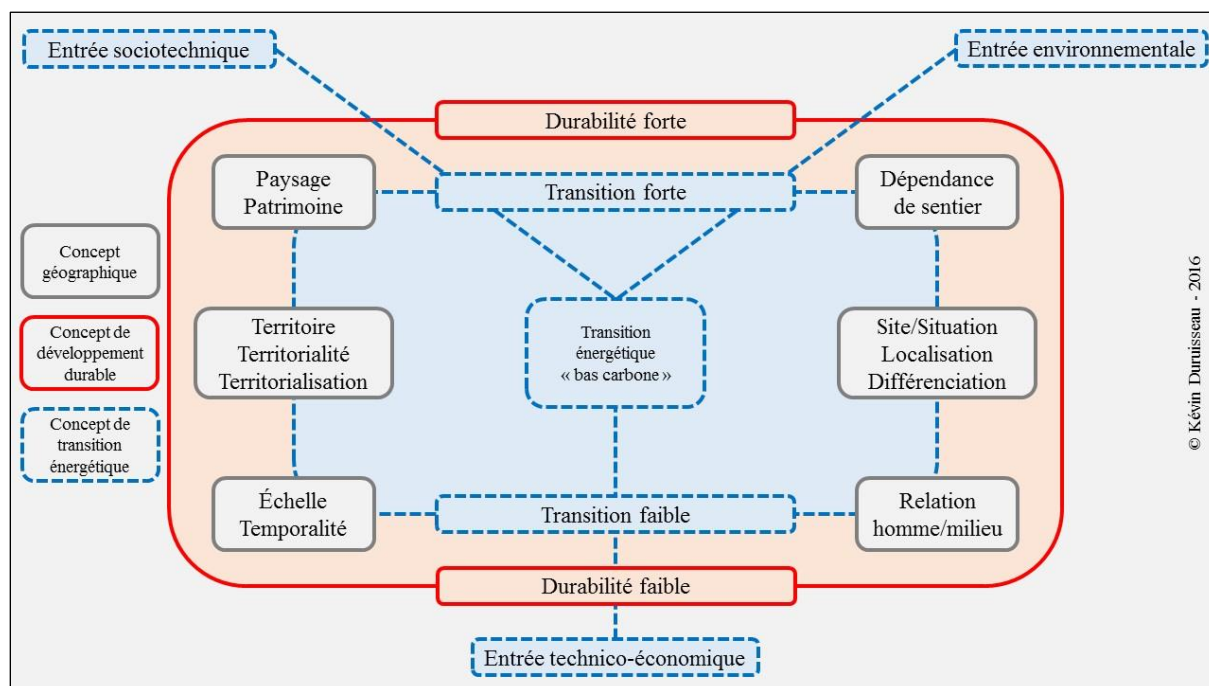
Entrée sociotechnique

Entrée environnementale

Durabilité forte

Paysage
Patrimoine

Transition forte

Dépendance
de sentier

Concept
géographique

Concept de
développement
durable

Concept de
transition
énergétique

Territoire
Territorialité
Territorialisation

Transition
énergétique
« bas carbone »

Site/Situation
Localisation
Différenciation

Échelle
Temporalité

Transition faible

Relation
homme/milieu

Durabilité faible

Entrée technico-économique

© Kévin Duruisseau - 2016